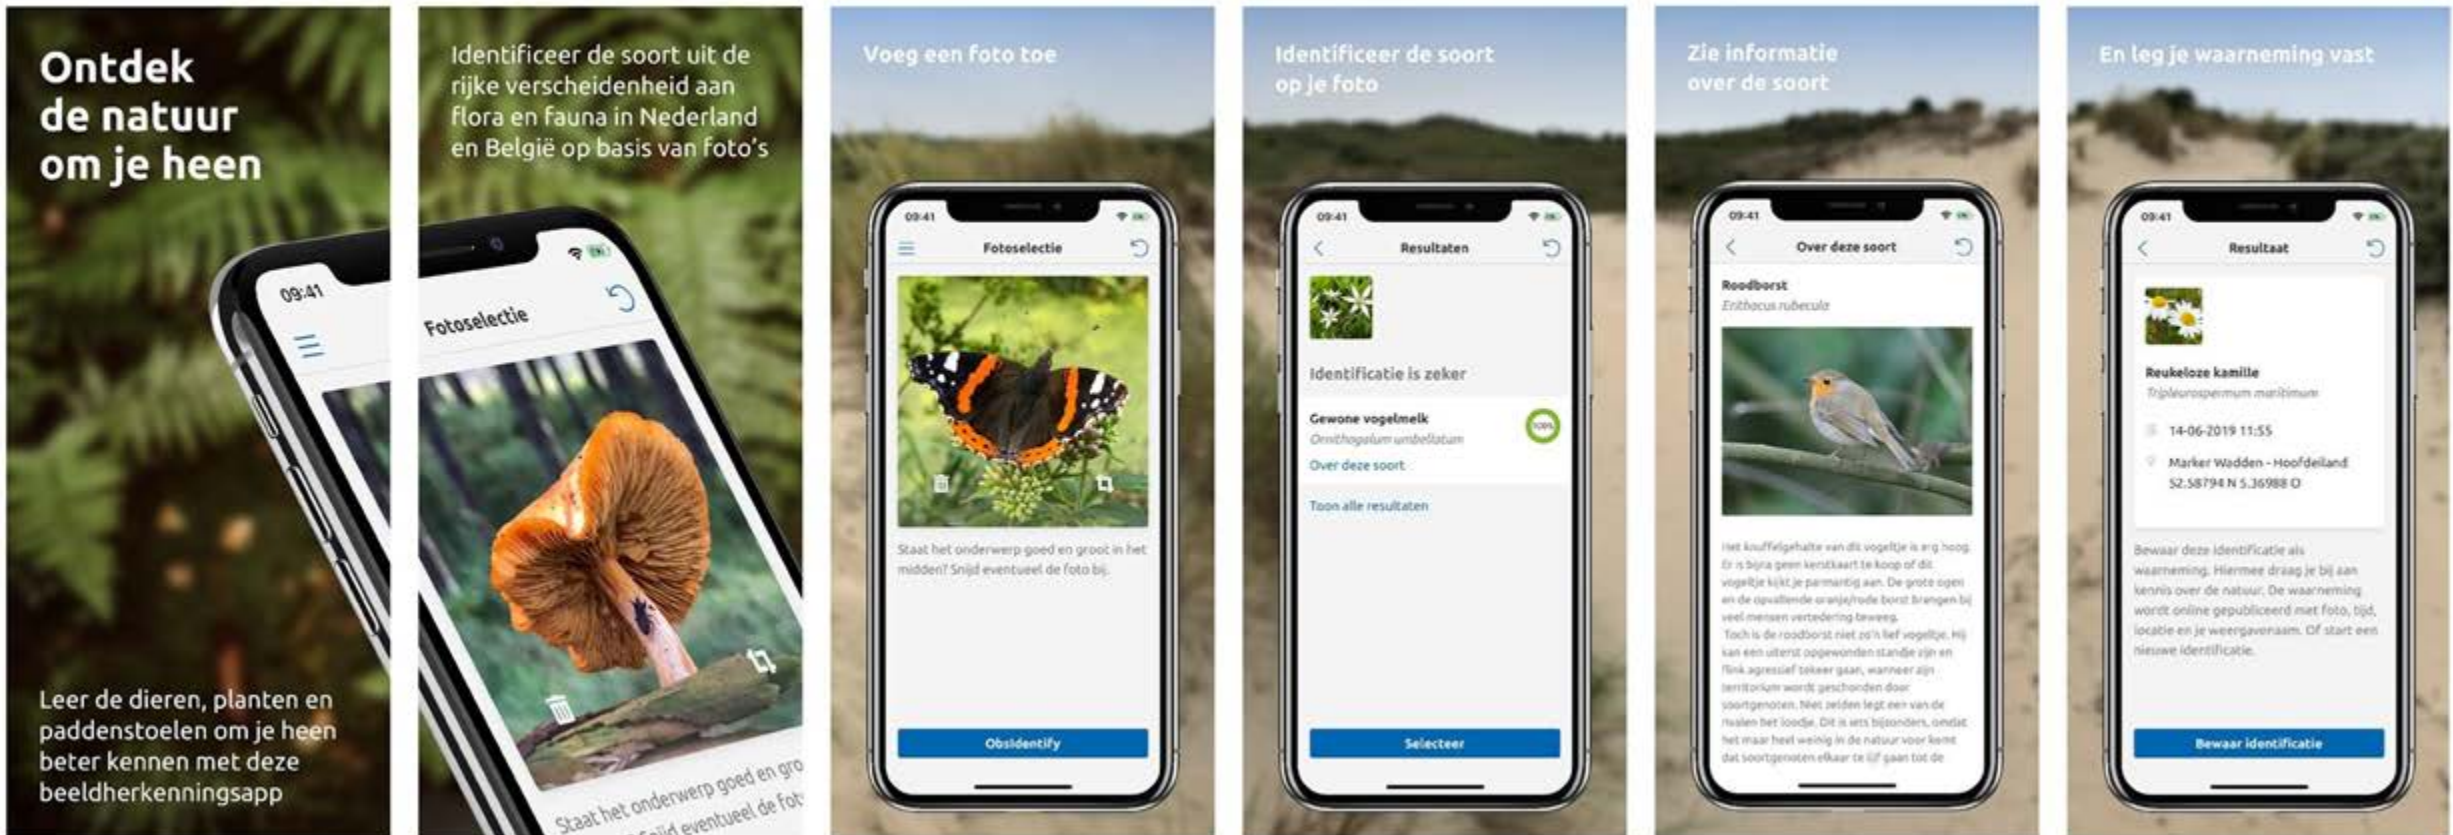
Ontdek de natuur om je heen

09:41

Leer de dieren, planten en paddenstoelen om je heen beter kennen met deze beeldherkenningsapp

Identificeer de soort uit de rijke verscheidenheid aan flora en fauna in Nederland en België op basis van foto's

Fotoselectie

Staat het onderwerp goed en gro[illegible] Snijd eventueel de fot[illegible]

Voeg een foto toe

09:41

Fotoselectie

Staat het onderwerp goed en groot in het midden? Snijd eventueel de foto bij.

ObsIdentify

Identificeer de soort op je foto

09:41

Resultaten

Identificatie is zeker

Gewone vogelmelk

Ornithogalum umbellatum

100%

Over deze soort

Toon alle resultaten

Selecteer

Zie informatie over de soort

09:41

Over deze soort

Roodborst

Erithacus rubecula

Het knuffelgehalte van dit vogeltje is erg hoog. Er is bijna geen kerstkaart te koop of dit vogeltje kijkt je parmantig aan. De grote ogen en de opvallende oranje/rode borst brengen bij veel mensen vertedering teweeg. Toch is de roodborst niet zo'n lief vogeltje. Hij kan een uiterst opgewonden standje zijn en flink agressief tekeer gaan, wanneer zijn territorium wordt geschonden door soortgenoten. Niet zelden legt een van de rivalen het loodje. Dit is iets bijzonders, omdat het maar heel weinig in de natuur voor komt dat soortgenoten elkaar te lijf gaan tot de

En leg je waarneming vast

09:41

Resultaat

Reukeloze kamille

Tripleurospermum maritimum

14-06-2019 11:55

Marker Wadden - Hoofdeiland 52.58794 N 5.36988 O

Bewaar deze identificatie als waarneming. Hiermee draag je bij aan kennis over de natuur. De waarneming wordt online gepubliceerd met foto, tijd, locatie en je weergavenaam. Of start een nieuwe identificatie.

Bewaar identificatie